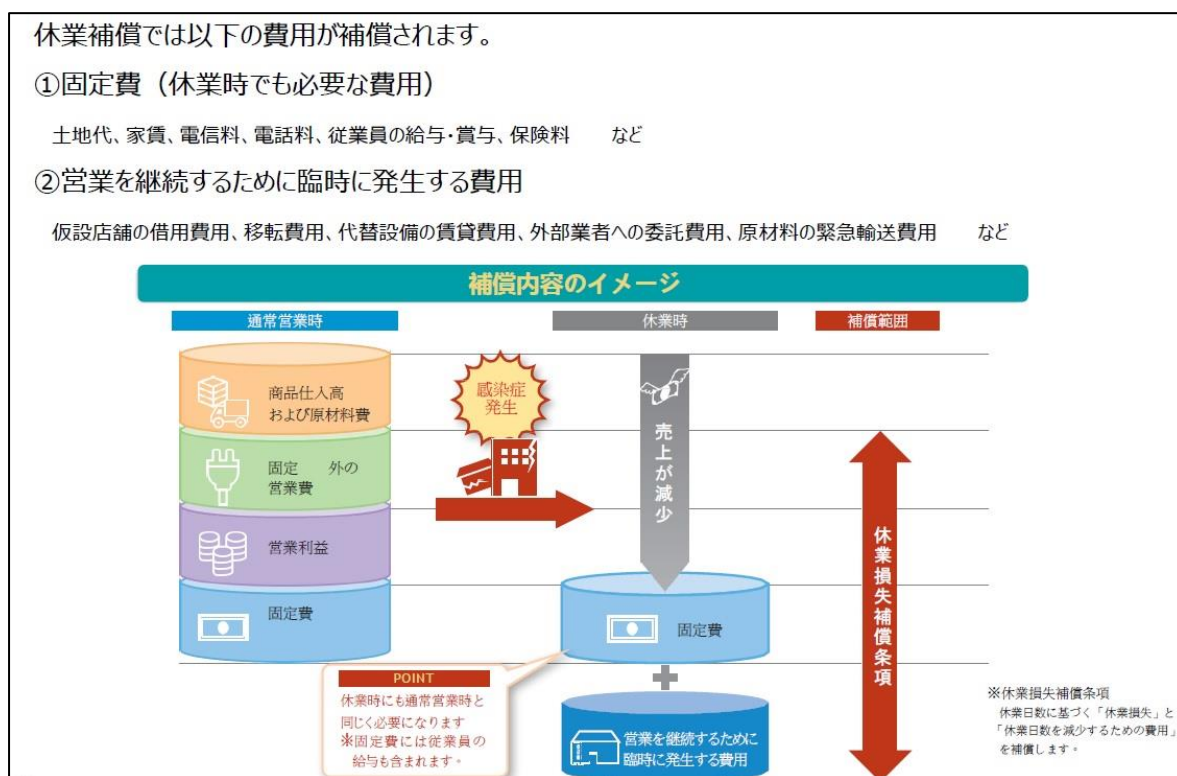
休業補償では以下の費用が補償されます。

①固定費（休業時でも必要な費用）

土地代、家賃、電信料、電話料、従業員の給与・賞与、保険料　など

②営業を継続するために臨時に発生する費用

仮設店舗の借用費用、移転費用、代替設備の賃貸費用、外部業者への委託費用、原材料の緊急輸送費用　など

補償内容のイメージ

通常営業時

休業時

補償範囲

商品仕入高および原材料費

固定　外の営業費

営業利益

固定費

感染症発生

売上が減少

固定費

営業を継続するために臨時に発生する費用

休業損失補償条項

POINT
休業時にも通常営業時と同じく必要になります
※固定費には従業員の給与も含まれます。

※休業損失補償条項
休業日数に基づく「休業損失」と「休業日数を減少するための費用」を補償します。